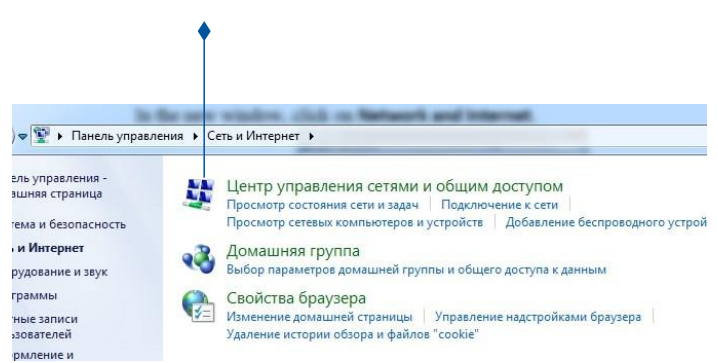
In the new window, click on Network and Internet

Панель управления ▸ Сеть и Интернет ▸

ель управления - ашняя страница

тема и безопасность

ь и Интернет

рудование и звук

граммы

тные записи зователей

рмление и

Центр управления сетями и общим доступом
Просмотр состояния сети и задач | Подключение к сети | Просмотр сетевых компьютеров и устройств | Добавление беспроводного устрой

Домашняя группа
Выбор параметров домашней группы и общего доступа к данным

Свойства браузера
Изменение домашней страницы | Управление надстройками браузера | Удаление истории обзора и файлов "cookie"